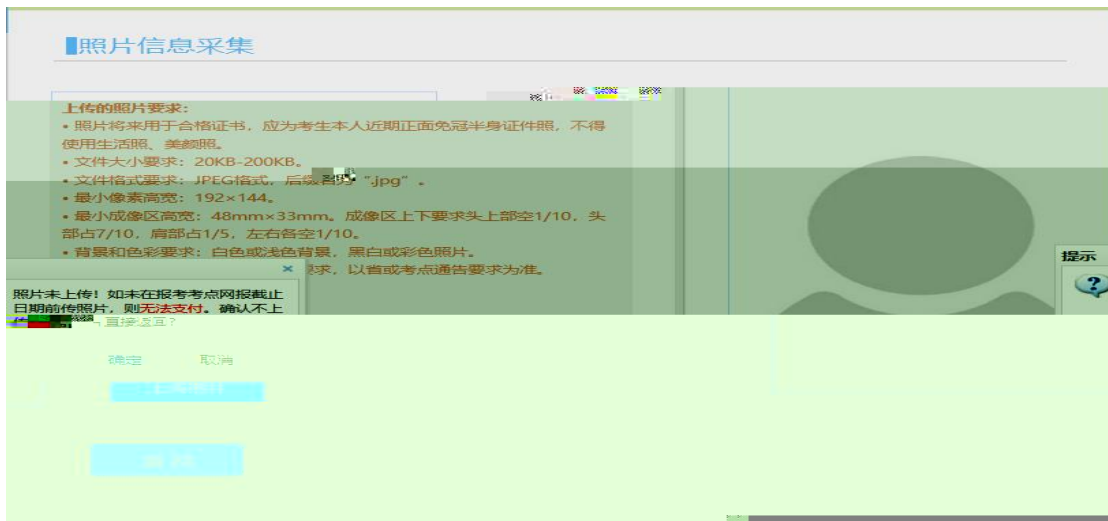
照片信息采集

上传的照片要求：
• 照片将来用于合格证书，应为考生本人近期正面免冠半身证件照，不得使用生活照、美颜照。
• 文件大小要求：20KB-200KB。
• 文件格式要求：JPEG格式，后缀名为".jpg"。
• 最小像素高宽：192×144。
• 最小成像区高宽：48mm×33mm。成像区上下要求头上部空1/10，头部占7/10，肩部占1/5，左右各空1/10。
• 背景和色彩要求：白色或浅色背景，黑白或彩色照片。
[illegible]要求，以省或考点通告要求为准。

×

照片未上传！如未在报考考点网报截止日期前传照片，则无法支付。确认不上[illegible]直接返回？

确定 取消

提示